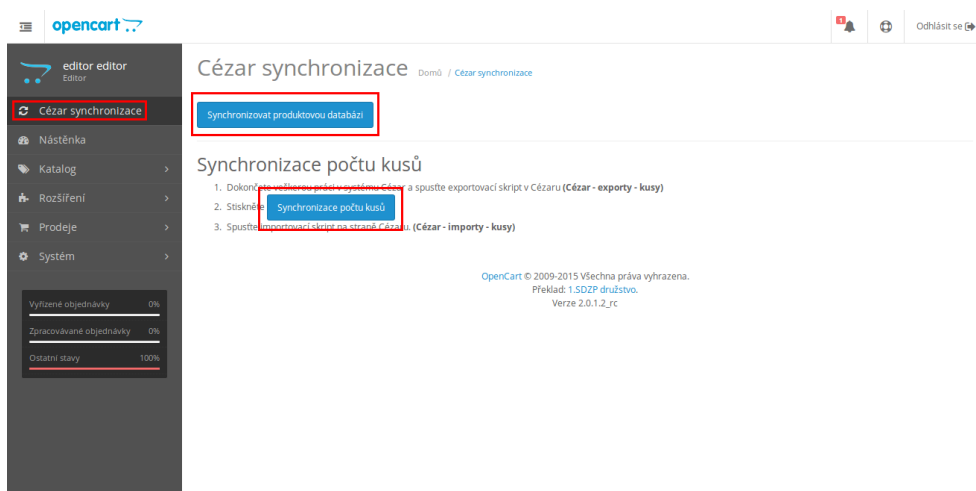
opencart

1

Odhlásit se

editor editor
Editor

Cézar synchronizace

Nástěnka

Katalog

Rozšíření

Prodeje

Systém

Vyřízené objednávky 0%

Zpracovávané objednávky 0%

Ostatní stavy 100%

Cézar synchronizace Domů / Cézar synchronizace

Synchronizovat produktovou databázi

Synchronizace počtu kusů

1. Dokončete veškerou práci v systému Cézar a spusťte exportovací skript v Cézaru **(Cézar - exporty - kusy)**

2. Stiskněte Synchronizace počtu kusů

3. Spusťte importovací skript na straně Cézaru. **(Cézar - importy - kusy)**

OpenCart © 2009-2015 Všechna práva vyhrazena.
Překlad: 1.SDZP družstvo.
Verze 2.0.1.2_rc